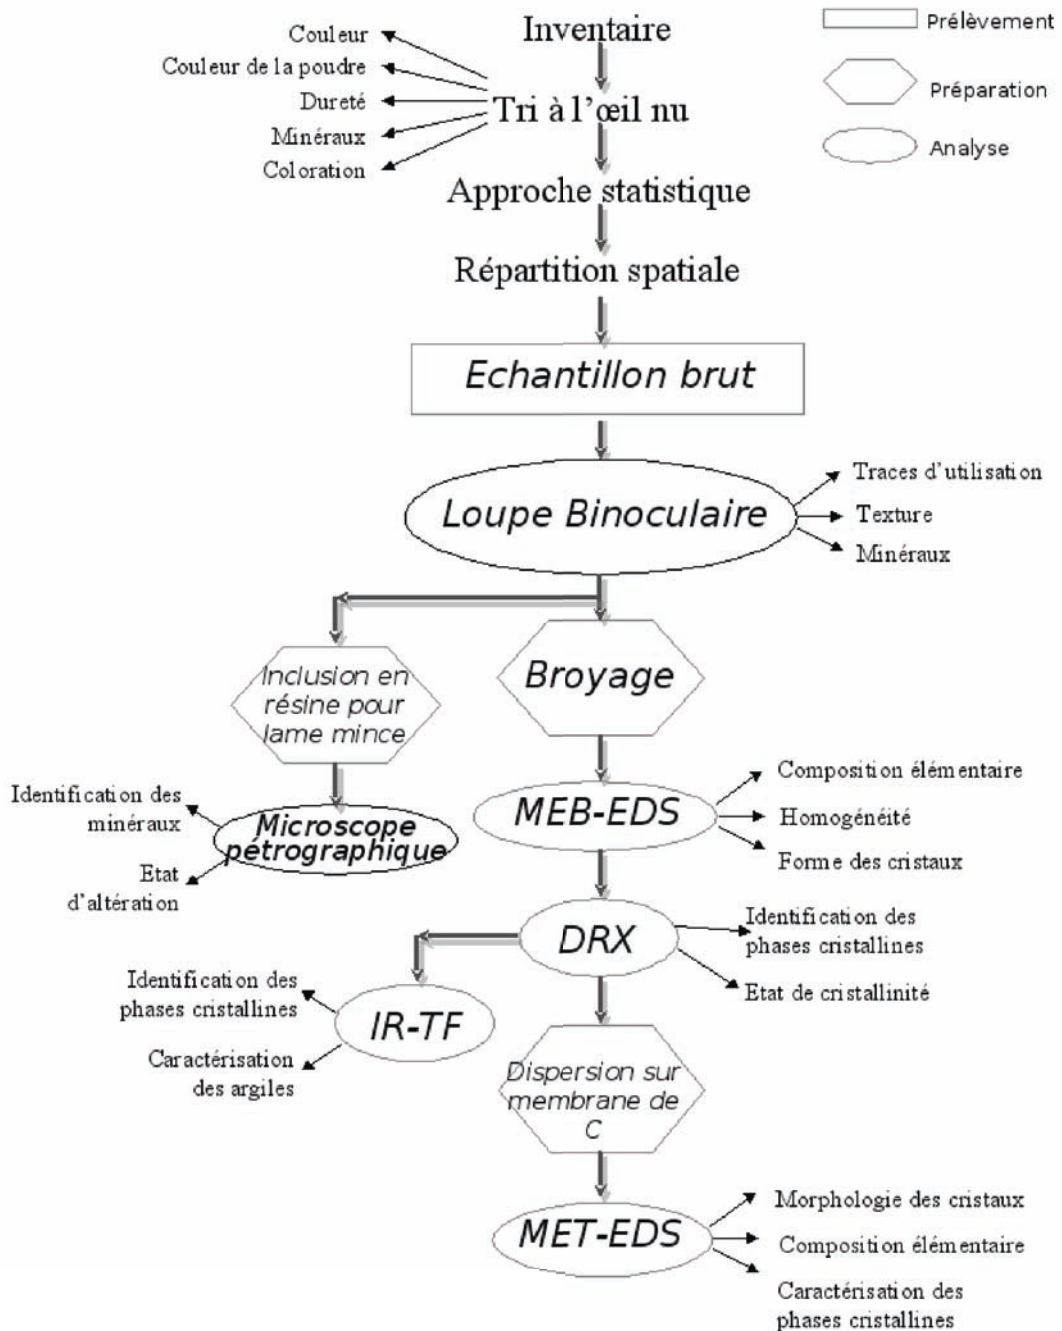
Prélèvement

Préparation

Analyse

Inventaire

Couleur

Couleur de la poudre

Dureté

Minéraux

Coloration

Tri à l'œil nu

Approche statistique

Répartition spatiale

Echantillon brut

Loupe Binoculaire

Traces d'utilisation

Texture

Minéraux

Inclusion en résine pour lame mince

Broyage

Identification des minéraux

Microscope pétrographique

Etat d'altération

MEB-EDS

Composition élémentaire

Homogénéité

Forme des cristaux

DRX

Identification des phases cristallines

Etat de cristallinité

Identification des phases cristallines

IR-TF

Caractérisation des argiles

Dispersion sur membrane de C

MET-EDS

Morphologie des cristaux

Composition élémentaire

Caractérisation des phases cristallines